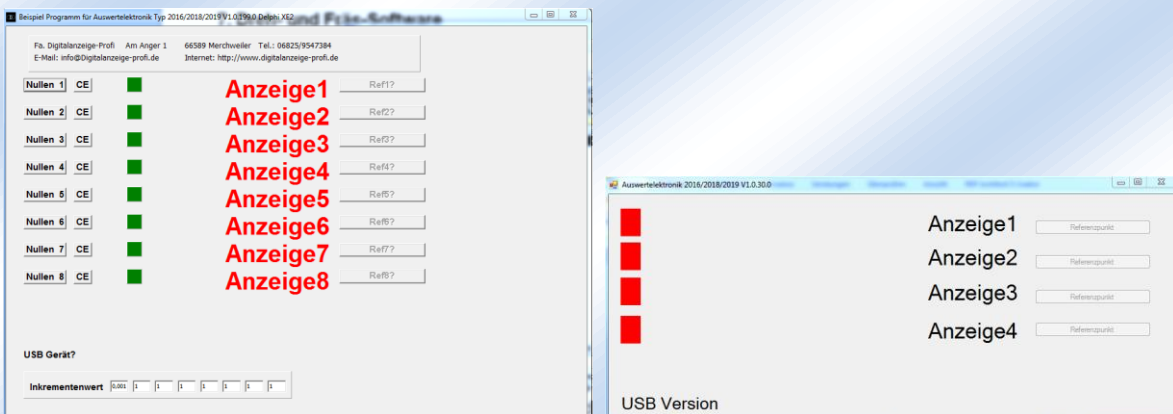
Beispiel Programm für Auswertelektronik Typ 2016/2018/2019 V1.0.199.0 Delphi XE2

Fa. Digitalanzeige-Profi Am Anger 1 66589 Merchweiler Tel.: 06825/9547384
E-Mail: info@Digitalanzeige-profi.de Internet: http://www.digitalanzeige-profi.de

Nullen 1 CE Anzeige1 Ref1?
Nullen 2 CE Anzeige2 Ref2?
Nullen 3 CE Anzeige3 Ref3?
Nullen 4 CE Anzeige4 Ref4?
Nullen 5 CE Anzeige5 Ref5?
Nullen 6 CE Anzeige6 Ref6?
Nullen 7 CE Anzeige7 Ref7?
Nullen 8 CE Anzeige8 Ref8?

USB Gerät?

Inkrementenwert 0,001 1 1 1 1 1 1 1

Auswertelektronik 2016/2018/2019 V1.0.30.0

Anzeige1 Referenzpunkt
Anzeige2 Referenzpunkt
Anzeige3 Referenzpunkt
Anzeige4 Referenzpunkt

USB Version